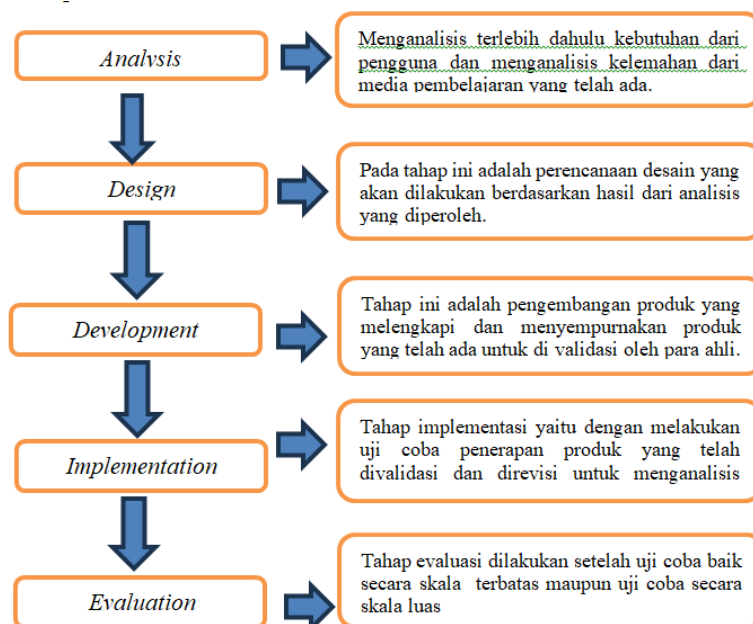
Analysis

Menganalisis terlebih dahulu kebutuhan dari pengguna dan menganalisis kelemahan dari media pembelajaran yang telah ada.

Design

Pada tahap ini adalah perencanaan desain yang akan dilakukan berdasarkan hasil dari analisis yang diperoleh.

Development

Tahap ini adalah pengembangan produk yang melengkapi dan menyempurnakan produk yang telah ada untuk di validasi oleh para ahli.

Implementation

Tahap implementasi yaitu dengan melakukan uji coba penerapan produk yang telah divalidasi dan direvisi untuk menganalisis

Evaluation

Tahap evaluasi dilakukan setelah uji coba baik secara skala terbatas maupun uji coba secara skala luas